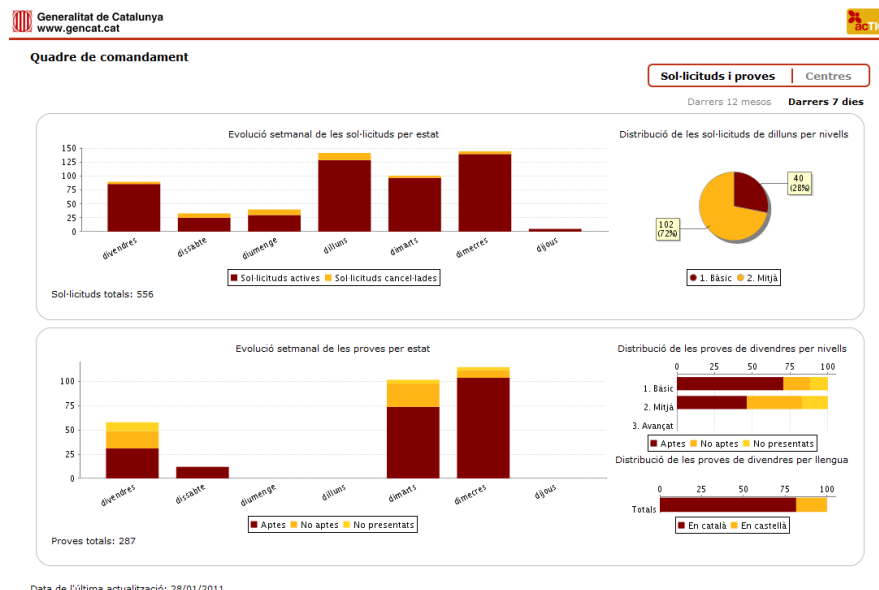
Generalitat de Catalunya
www.gencat.cat

acTI

Quadre de comandament

Sol·licituds i proves | Centres

Darrers 12 mesos Darrers 7 dies

Evolució setmanal de les sol·licituds per estat

150
125
100
75
50
25
0

divendres dissabte diumenge dilluns dimarts dimecres dijous

Sol·licituds actives Sol·licituds cancel·lades

Sol·licituds totals: 556

Distribució de les sol·licituds de dilluns per nivells

40 (28%)

102 (72%)

1. Bàsic 2. Mitjà

Evolució setmanal de les proves per estat

100
75
50
25
0

divendres dissabte diumenge dilluns dimarts dimecres dijous

Aptes No aptes No presentats

Proves totals: 287

Distribució de les proves de divendres per nivells

0 25 50 75 100

1. Bàsic
2. Mitjà
3. Avançat

Aptes No aptes No presentats

Distribució de les proves de divendres per llengua

0 25 50 75 100

Totals

En català En castellà

Data de l'última actualització: 28/01/2011